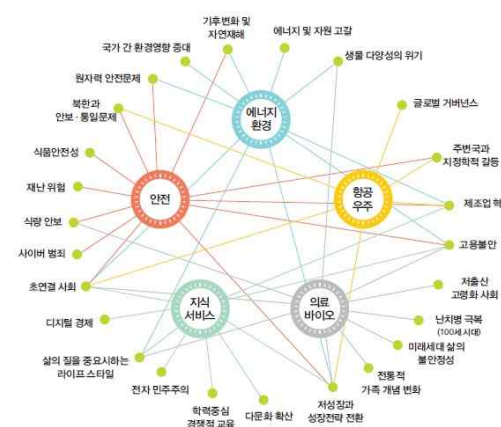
기후변화 및 자연재해

에너지 및 자원 고갈

국가 간 환경영향 증대

생물 다양성의 위기

원자력 안전문제

에너지 환경

북한과 안보·통일문제

글로벌 거버넌스

식품안전성

주변국과 지정학적 갈등

재난 위협

안전

항공 우주

제조업 혁

식량 안보

고용불안

사이버 범죄

초연결 사회

저출산 고령화 사회

지식 서비스

의료 바이오

디지털 경제

난치병 극복 (100세 시대)

미래세대 삶의 불안정성

삶의 질을 중요시하는 라이프스타일

전통적 가족 개념 변화

전자 민주주의

학력중심 경쟁적 교육

다문화 확산

저성장과 성장전략 전환